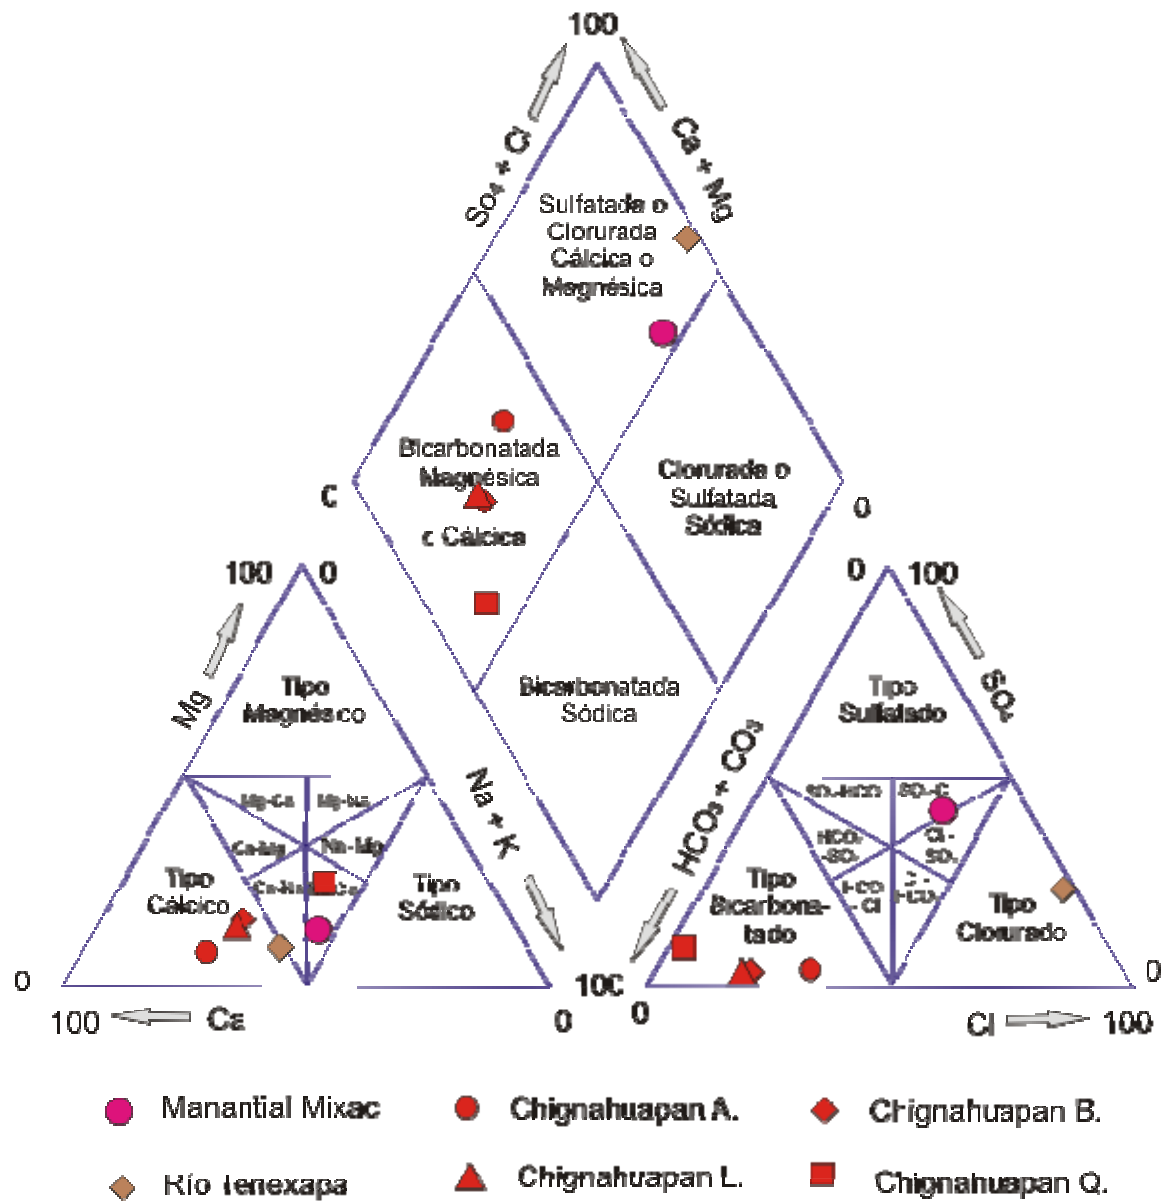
100

So4 + Cl

Ca + Mg

Sulfatada o Clorurada Cálcica o Magnésica

Bicarbonatada Magnésica o Cálcica

Clorurada o Sulfatada Sódica

C

0

Bicarbonatada Sódica

100 0

0 100

Mg

Tipo Magnésico

Na + K

HCO3 + CO3

Tipo Sulfatado

SO4

Mg-Ca

Mg-Na

Ca-Mg

Na-Mg

Ca-Na

Na-Ca

Tipo Cálcico

Tipo Sódico

SO4-HCO3

SO4-Cl

HCO3-SO4

Cl-SO4

HCO3-Cl

Cl-HCO3

Tipo Bicarbonatado

Tipo Clorurado

0

100 Ca

0

100

0

0

Cl 100

Manantial Mixac

Chignahuapan A.

Chignahuapan B.

Río Tenexapa

Chignahuapan L.

Chignahuapan Q.